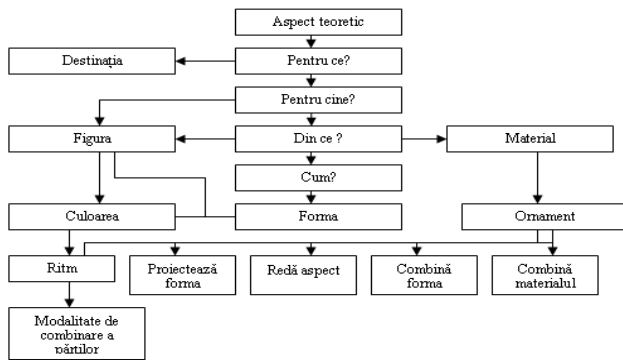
Aspect teoretic

Destinaţia

Pentru ce?

Pentru cine?

Figura

Din ce ?

Material

Cum?

Culoarea

Forma

Ornament

Ritm

Proiectează forma

Redă aspect

Combină forma

Combină materialul

Modalitate de combinare a părţilor